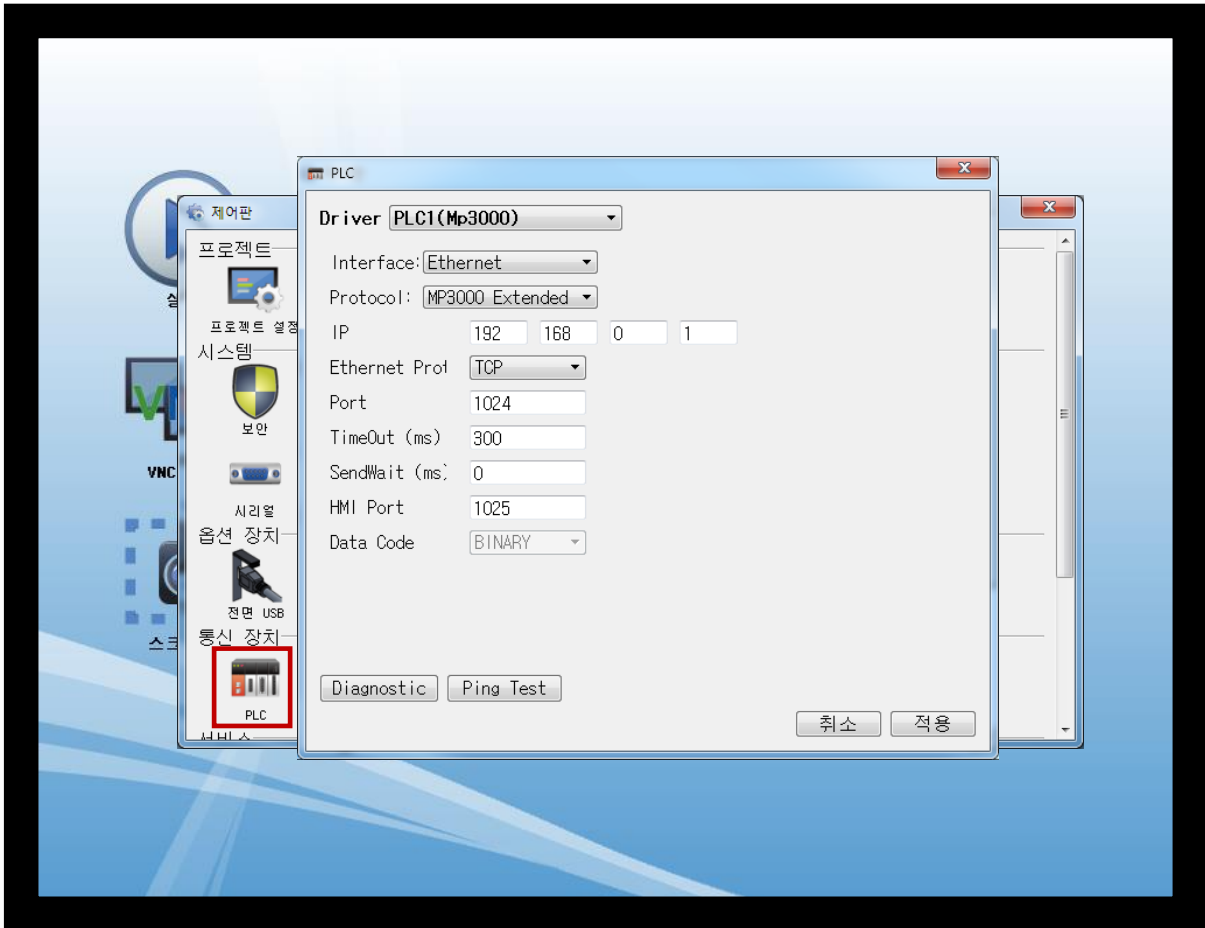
제어판
프로젝트
프로젝트 설정
시스템
보안
시리얼
옵션 장치
전면 USB
통신 장치
PLC
VNC

PLC
Driver PLC1(Mp3000)
Interface: Ethernet
Protocol: MP3000 Extended
IP 192 168 0 1
Ethernet Prot TCP
Port 1024
TimeOut (ms) 300
SendWait (ms) 0
HMI Port 1025
Data Code BINARY
Diagnostic
Ping Test
취소
적용